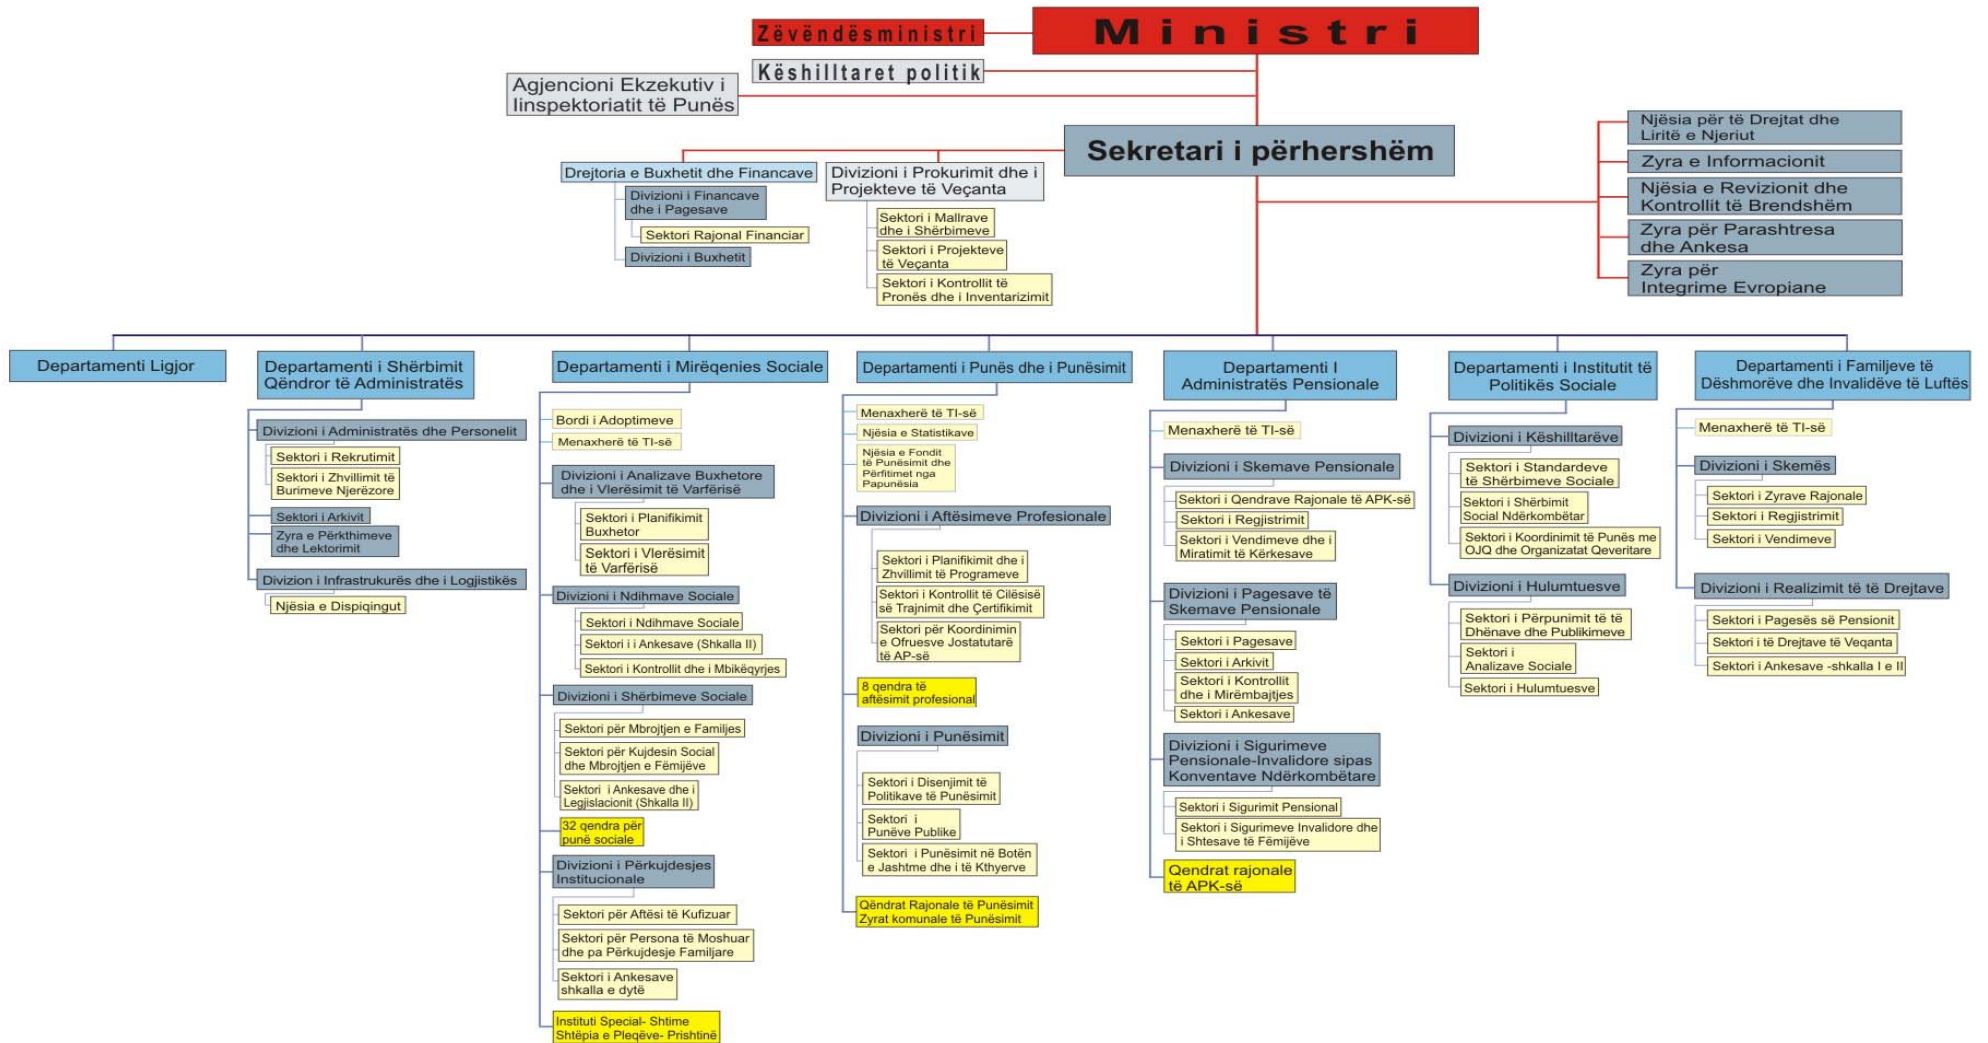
Zëvëndësministri

Ministri

Këshilltaret politik

Agjencioni Ekzekutiv i Iinspektoriatit të Punës

Sekretari i përhershëm

Drejtoria e Buxhetit dhe Financave

Divizioni i Financave dhe i Pagesave

Sektori Rajonal Financiar

Divizioni i Buxhetit

Divizioni i Prokurimit dhe i Projekteve të Veçanta

Sektori i Mallrave dhe i Shërbimeve

Sektori i Projekteve të Veçanta

Sektori i Kontrollit të Pronës dhe i Inventarizimit

Njësia për të Drejtat dhe Liritë e Njeriut

Zyra e Informacionit

Njësia e Revizionit dhe Kontrollit të Brendshëm

Zyra për Parashtresa dhe Ankesa

Zyra për Integrime Evropiane

Departamenti Ligjor

Departamenti i Shërbimit Qëndror të Administratës

Divizioni i Administratës dhe Personelit

Sektori i Rekrutimit

Sektori i Zhvillimit të Burimeve Njerëzore

Sektori i Arkivit

Zyra e Përkthimeve dhe Lektorimit

Divizion i Infrastrukurës dhe i Logjistikës

Njësia e Dispiqingut

Departamenti i Mirëqenies Sociale

Bordi i Adoptimeve

Menaxherë të TI-së

Divizioni i Analizave Buxhetore dhe i Vlerësimit të Varfërisë

Sektori i Planifikimit Buxhetor

Sektori i Vlerësimit të Varfërisë

Divizioni i Ndihmave Sociale

Sektori i Ndihmave Sociale

Sektori i i Ankesave (Shkalla II)

Sektori i Kontrollit dhe i Mbikëqyrjes

Divizioni i Shërbimeve Sociale

Sektori për Mbrojtjen e Familjes

Sektori për Kujdesin Social dhe Mbrojtjen e Fëmijëve

Sektori i Ankesave dhe i Legjislacionit (Shkalla II)

32 qendra për punë sociale

Divizioni i Përkujdesjes Institucionale

Sektori për Aftësi të Kufizuar

Sektori për Persona të Moshuar dhe pa Përkujdesje Familjare

Sektori i Ankesave shkalla e dytë

Instituti Special- Shtime Shtëpia e Pleqëve- Prishtinë

Departamenti i Punës dhe i Punësimit

Menaxherë të TI-së

Njësia e Statistikave

Njësia e Fondit të Punësimit dhe Përfitimet nga Papunësia

Divizioni i Aftësimeve Profesionale

Sektori i Planifikimit dhe i Zhvillimit të Programeve

Sektori i Kontrollit të Cilësisë së Trajnimit dhe Çertifikimit

Sektori për Koordinimin e Ofruesve Jostatutarë të AP-së

8 qendra të aftësimit profesional

Divizioni i Punësimit

Sektori i Disenjimit të Politikave të Punësimit

Sektori i Punëve Publike

Sektori i Punësimit në Botën e Jashtme dhe i të Kthyerve

Qëndrat Rajonale të Punësimit Zyrat komunale të Punësimit

Departamenti I Administratës Pensionale

Menaxherë të TI-së

Divizioni i Skemave Pensionale

Sektori i Qendrave Rajonale të APK-së

Sektori i Regjistrimit

Sektori i Vendimeve dhe i Miratimit të Kërkesave

Divizioni i Pagesave të Skemave Pensionale

Sektori i Pagesave

Sektori i Arkivit

Sektori i Kontrollit dhe i Mirëmbajtjes

Sektori i Ankesave

Divizioni i Sigurimeve Pensionale-Invalidore sipas Konventave Ndërkombëtare

Sektori i Sigurimit Pensional

Sektori i Sigurimeve Invalidore dhe i Shtesave të Fëmijëve

Qendrat rajonale të APK-së

Departamenti i Institutit të Politikës Sociale

Divizioni i Këshilltarëve

Sektori i Standardeve të Shërbimeve Sociale

Sektori i Shërbimit Social Ndërkombëtar

Sektori i Koordinimit të Punës me OJQ dhe Organizatat Qeveritare

Divizioni i Hulumtuesve

Sektori i Përpunimit të të Dhënave dhe Publikimeve

Sektori i Analizave Sociale

Sektori i Hulumtuesve

Departamenti i Familjeve të Dëshmorëve dhe Invalidëve të Luftës

Menaxherë të TI-së

Divizioni i Skemës

Sektori i Zyrave Rajonale

Sektori i Regjistrimit

Sektori i Vendimeve

Divizioni i Realizimit të të Drejtave

Sektori i Pagesës së Pensionit

Sektori i të Drejtave të Veqanta

Sektori i Ankesave -shkalla I e II